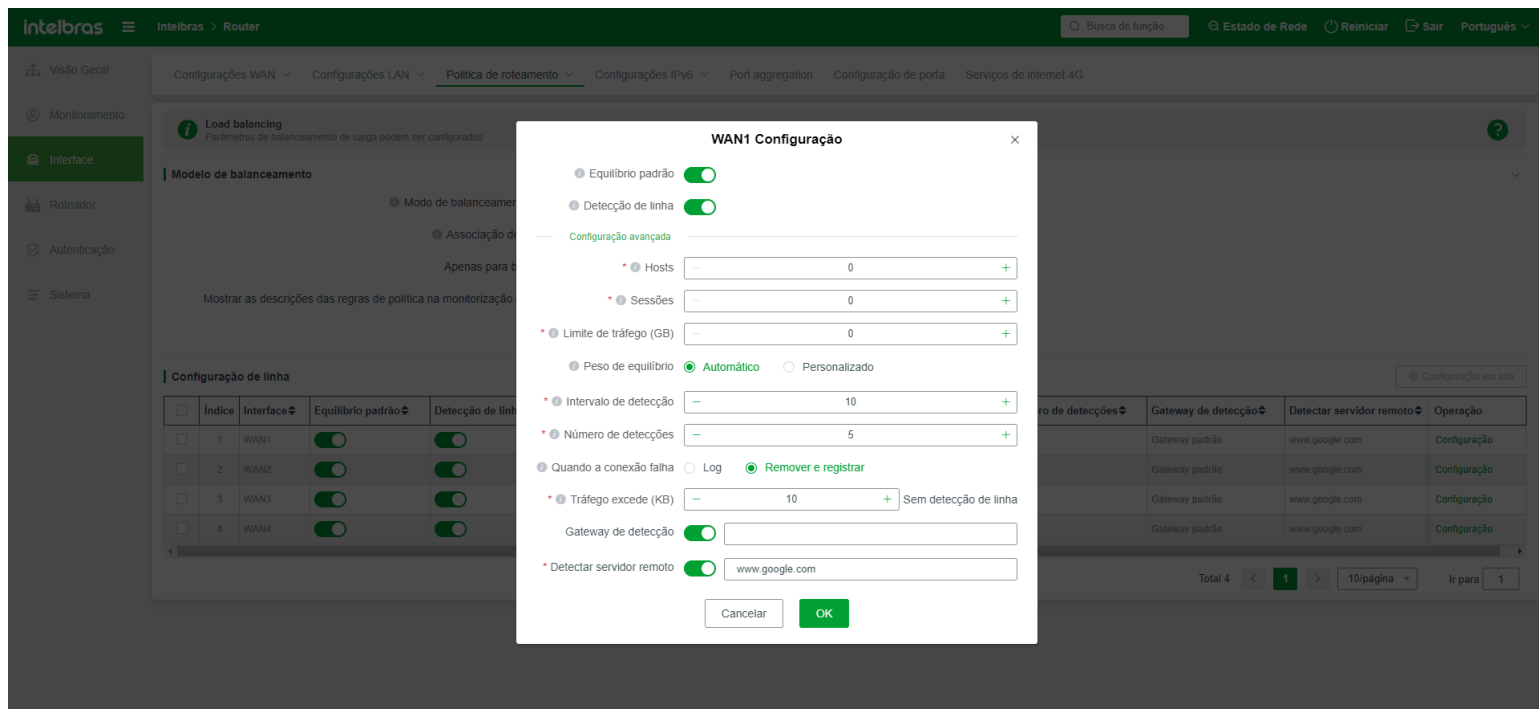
intelbras ≡ Intelbras > Router

Busca de função | Estado de Rede | Reiniciar | Sair | Português

Visão Geral
Monitoramento
Interface
Roteador
Autenticação
Sistema

Configurações WAN | Configurações LAN | Política de roteamento | Configurações IPv6 | Port aggregation | Configuração de porta | Serviços de internet 4G

Load balancing
Parâmetros de balanceamento de carga podem ser configurados

Modelo de balanceamento

Modo de balanceamen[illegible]
Associação de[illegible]
Apenas para b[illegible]
Mostrar as descrições das regras de política na monitorização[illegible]

Configuração de linha

Configuração em lote

| | Índice | Interface | Equilíbrio padrão | Detecção de linh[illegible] | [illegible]ro de detecções | Gateway de detecção | Detectar servidor remoto | Operação |
|---|---|---|---|---|---|---|---|---|
| | 1 | WAN1 | | | | Gateway padrão | www.google.com | Configuração |
| | 2 | WAN2 | | | | Gateway padrão | www.google.com | Configuração |
| | 3 | WAN3 | | | | Gateway padrão | www.google.com | Configuração |
| | 4 | WAN4 | | | | Gateway padrão | www.google.com | Configuração |

Total 4 < 1 > 10/página Ir para 1

WAN1 Configuração ×

Equilíbrio padrão
Detecção de linha
Configuração avançada
* Hosts − 0 +
* Sessões − 0 +
* Limite de tráfego (GB) − 0 +
Peso de equilíbrio Automático Personalizado
* Intervalo de detecção − 10 +
* Número de detecções − 5 +
Quando a conexão falha Log Remover e registrar
* Tráfego excede (KB) − 10 + Sem detecção de linha
Gateway de detecção
* Detectar servidor remoto www.google.com

Cancelar OK